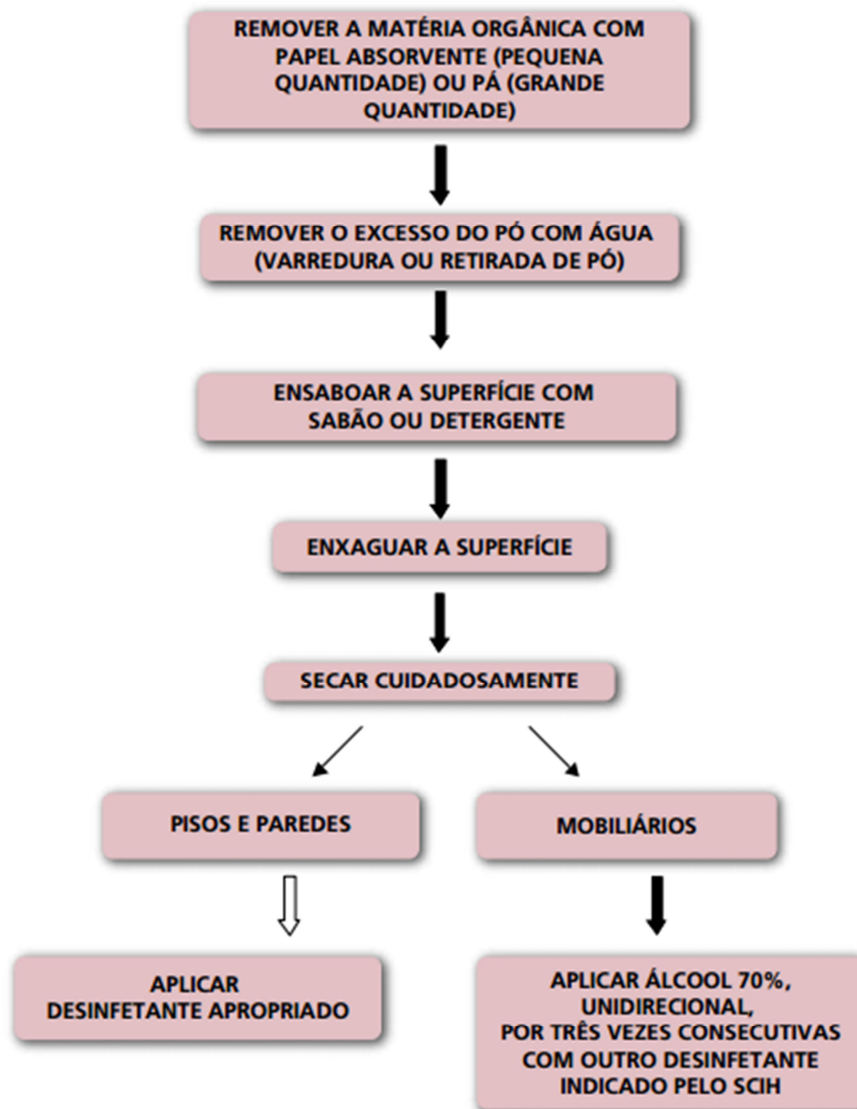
REMOVER A MATÉRIA ORGÂNICA COM PAPEL ABSORVENTE (PEQUENA QUANTIDADE) OU PÁ (GRANDE QUANTIDADE)

REMOVER O EXCESSO DO PÓ COM ÁGUA (VARREDURA OU RETIRADA DE PÓ)

ENSABOAR A SUPERFÍCIE COM SABÃO OU DETERGENTE

ENXAGUAR A SUPERFÍCIE

SECAR CUIDADOSAMENTE

PISOS E PAREDES

APLICAR DESINFETANTE APROPRIADO

MOBILIÁRIOS

APLICAR ÁLCOOL 70%, UNIDIRECIONAL, POR TRÊS VEZES CONSECUTIVAS COM OUTRO DESINFETANTE INDICADO PELO SCIH